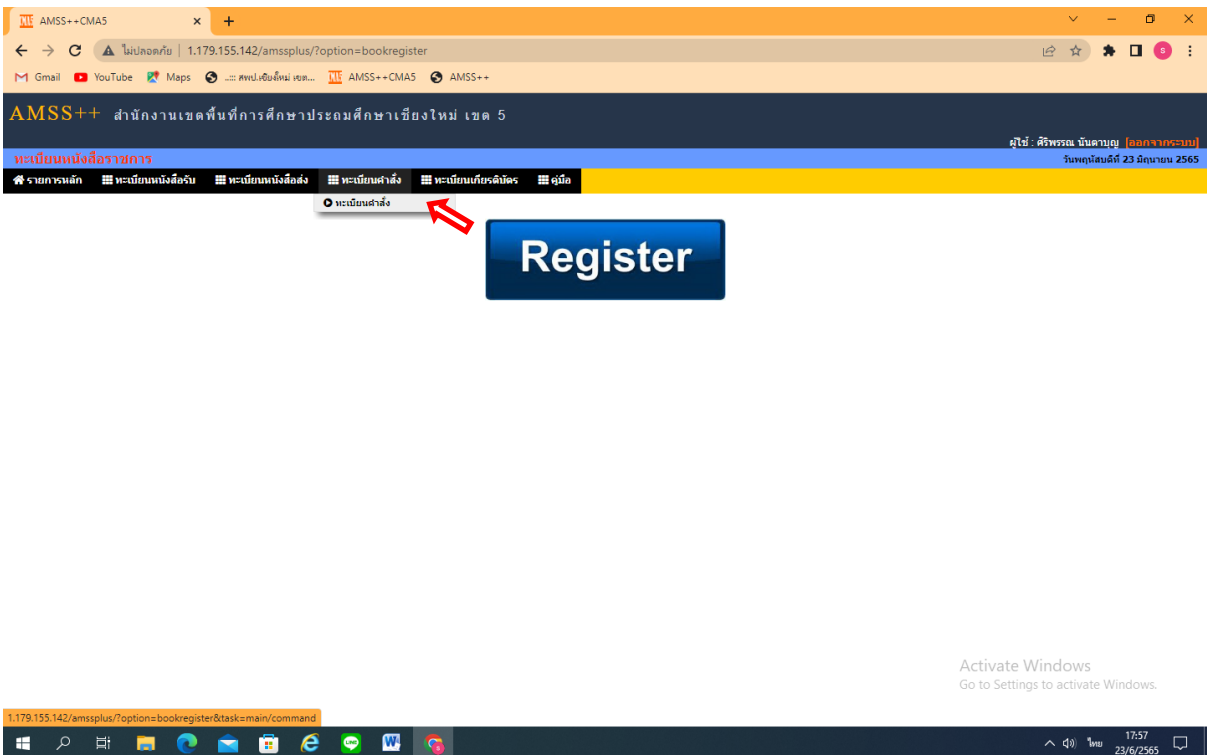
AMSS++CMA5 × +

ไม่ปลอดภัย | 1.179.155.142/amssplus/?option=bookregister

Gmail YouTube Maps ...:: สพป.เชียงใหม่ เขต... AMSS++CMA5 AMSS++

AMSS++ สำนักงานเขตพื้นที่การศึกษาประถมศึกษาเชียงใหม่ เขต 5

ผู้ใช้ : ศิริพรรณ นันตาบุญ [ออกจากระบบ]

ทะเบียนหนังสือราชการ

วันพฤหัสบดีที่ 23 มิถุนายน 2565

รายการหลัก ทะเบียนหนังสือรับ ทะเบียนหนังสือส่ง ทะเบียนคำสั่ง ทะเบียนเกียรติบัตร คู่มือ

ทะเบียนคำสั่ง

Register

Activate Windows
Go to Settings to activate Windows.

1.179.155.142/amssplus/?option=bookregister&task=main/command

ไทย 17:57 23/6/2565